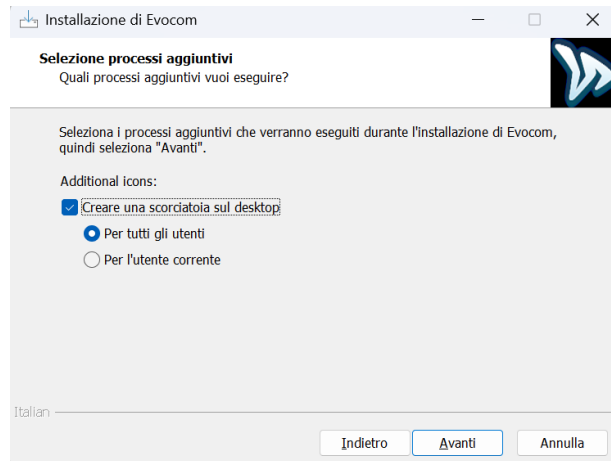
Installazione di Evocom

Selezione processi aggiuntivi
Quali processi aggiuntivi vuoi eseguire?

Seleziona i processi aggiuntivi che verranno eseguiti durante l'installazione di Evocom, quindi seleziona "Avanti".

Additional icons:

Creare una scorciatoia sul desktop

Per tutti gli utenti

Per l'utente corrente

Italian

Indietro

Avanti

Annulla